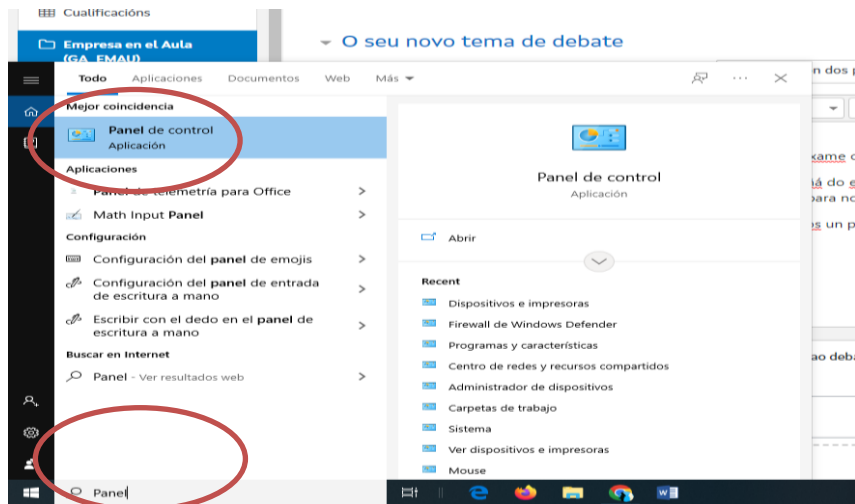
Cualificacións

Empresa en el Aula (GA_EMAU)

O seu novo tema de debate

Todo Aplicaciones Documentos Web Más

Mejor coincidencia

Panel de control
Aplicación

Aplicaciones

Panel de telemetría para Office

Math Input Panel

Configuración

Configuración del panel de emojis

Configuración del panel de entrada de escritura a mano

Escribir con el dedo en el panel de escritura a mano

Buscar en Internet

Panel - Ver resultados web

Panel de control
Aplicación

Abrir

Recent

Dispositivos e impresoras

Firewall de Windows Defender

Programas y características

Centro de redes y recursos compartidos

Administrador de dispositivos

Carpetas de trabajo

Sistema

Ver dispositivos e impresoras

Mouse

Panel

n dos p

kame c

ná do e
para no

s un p

ao deba